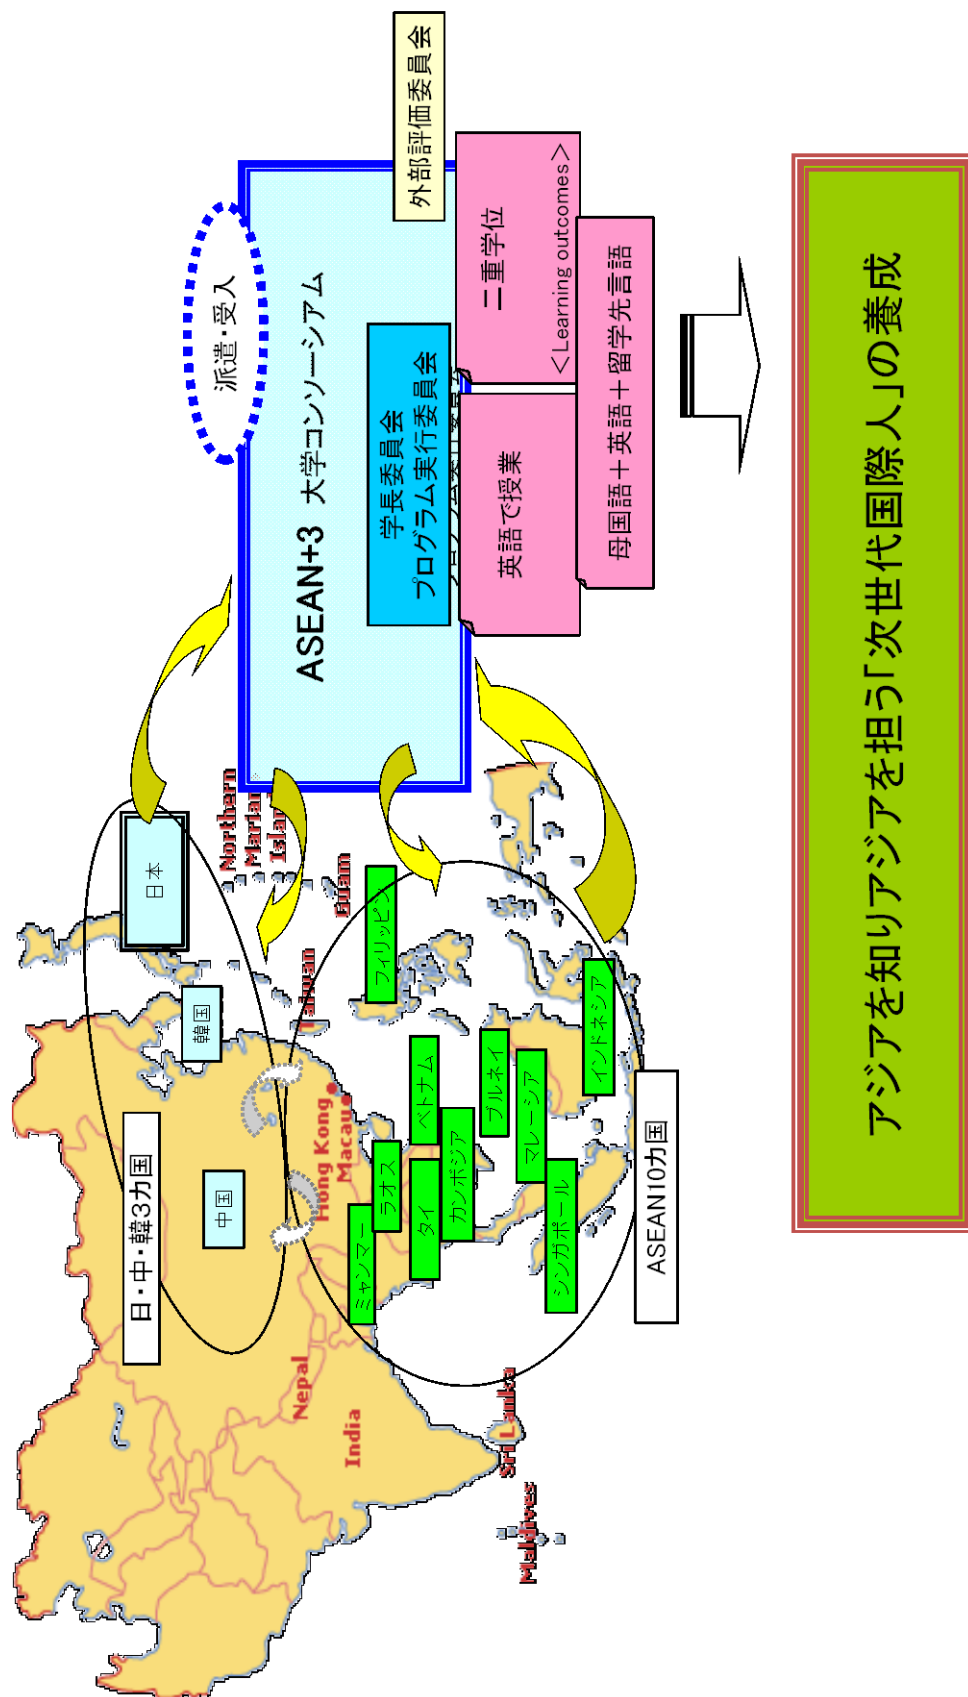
外部評価委員会

派遣・受入

ASEAN+3 大学コンソーシアム

学長委員会
プログラム実行委員会

二重学位
<Learning outcomes>

英語で授業

母国語＋英語＋留学先言語

アジアを知りアジアを担う「次世代国際人」の養成

日本
韓国
中国
日・中・韓3カ国

Northern Mariana Islands
Guam
Taiwan
Hong Kong
Macau
Nepal
India
Sri Lanka
Maldives

フィリッピン
ベトナム
ブルネイ
インドネシア
ラオス
タイ
カンボジア
マレーシア
ミャンマー
シンガポール
ASEAN10カ国